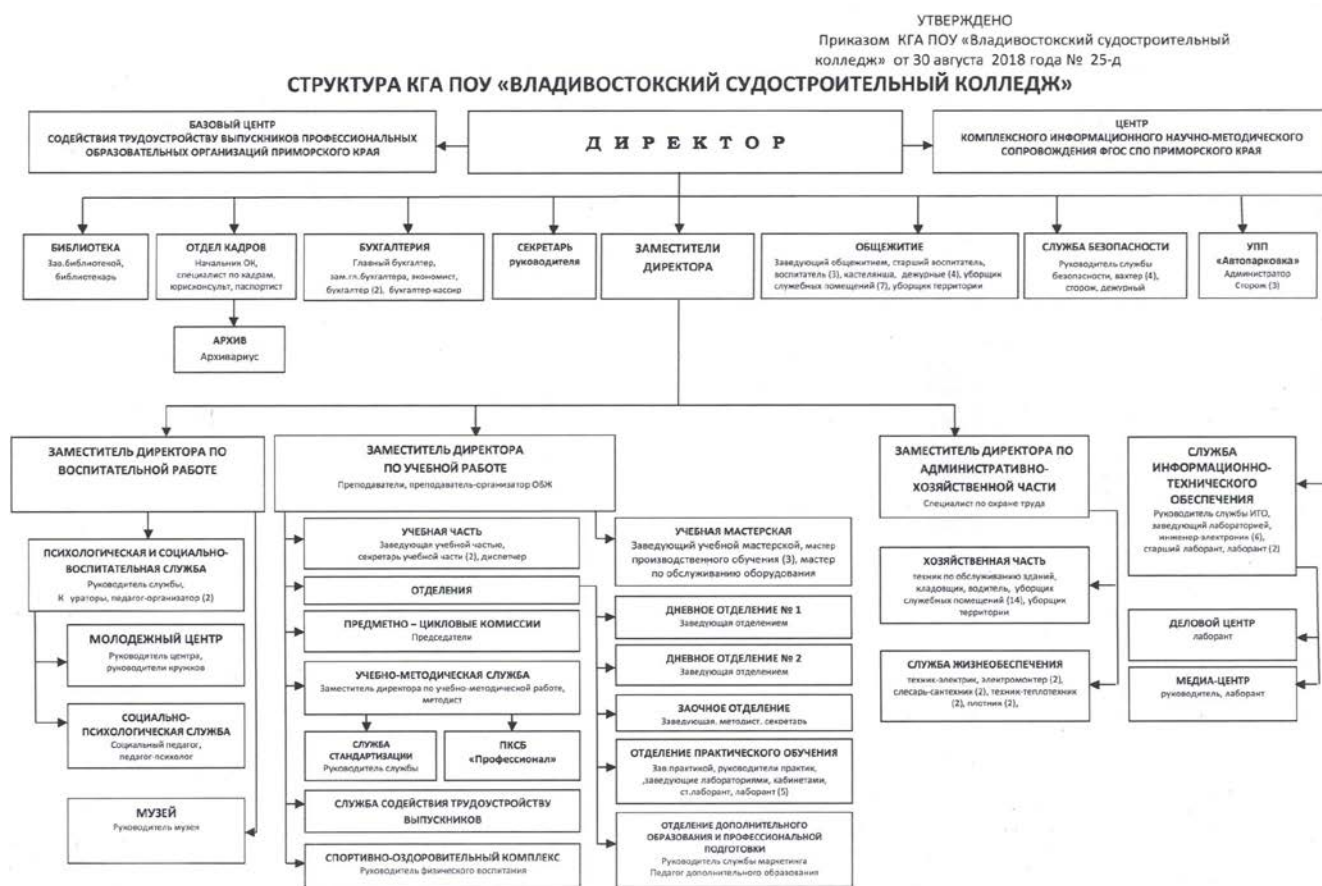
УТВЕРЖДЕНО
Приказом КГА ПОУ «Владивостокский судостроительный колледж» от 30 августа 2018 года № 25-д

СТРУКТУРА КГА ПОУ «ВЛАДИВОСТОКСКИЙ СУДОСТРОИТЕЛЬНЫЙ КОЛЛЕДЖ»

БАЗОВЫЙ ЦЕНТР
СОДЕЙСТВИЯ ТРУДОУСТРОЙСТВУ ВЫПУСКНИКОВ ПРОФЕССИОНАЛЬНЫХ ОБРАЗОВАТЕЛЬНЫХ ОРГАНИЗАЦИЙ ПРИМОРСКОГО КРАЯ

Д И Р Е К Т О Р

ЦЕНТР
КОМПЛЕКСНОГО ИНФОРМАЦИОННОГО НАУЧНО-МЕТОДИЧЕСКОГО СОПРОВОЖДЕНИЯ ФГОС СПО ПРИМОРСКОГО КРАЯ

БИБЛИОТЕКА
Зав.библиотекой, библиотекарь

ОТДЕЛ КАДРОВ
Начальник ОК, специалист по кадрам, юрисконсульт, паспортист

АРХИВ
Архивариус

БУХГАЛТЕРИЯ
Главный бухгалтер, зам.гл.бухгалтера, экономист, бухгалтер (2), бухгалтер-кассир

СЕКРЕТАРЬ руководителя

ЗАМЕСТИТЕЛИ ДИРЕКТОРА

ОБЩЕЖИТИЕ
Заведующий общежитием, старший воспитатель, воспитатель (3), кастелянша, дежурные (4), уборщик служебных помещений (7), уборщик территории

СЛУЖБА БЕЗОПАСНОСТИ
Руководитель службы безопасности, вахтер (4), сторож, дежурный

УПП «Автопарковка»
Администратор
Сторож (3)

ЗАМЕСТИТЕЛЬ ДИРЕКТОРА ПО ВОСПИТАТЕЛЬНОЙ РАБОТЕ

ПСИХОЛОГИЧЕСКАЯ И СОЦИАЛЬНО-ВОСПИТАТЕЛЬНАЯ СЛУЖБА
Руководитель службы, К ураторы, педагог-организатор (2)

МОЛОДЕЖНЫЙ ЦЕНТР
Руководитель центра, руководители кружков

СОЦИАЛЬНО-ПСИХОЛОГИЧЕСКАЯ СЛУЖБА
Социальный педагог, педагог психолог

МУЗЕЙ
Руководитель музея

ЗАМЕСТИТЕЛЬ ДИРЕКТОРА ПО УЧЕБНОЙ РАБОТЕ
Преподаватели, преподаватель-организатор ОБЖ

УЧЕБНАЯ ЧАСТЬ
Заведующая учебной частью, секретарь учебной части (2), диспетчер

УЧЕБНАЯ МАСТЕРСКАЯ
Заведующий учебной мастерской, мастер производственного обучения (3), мастер по обслуживанию оборудования

ОТДЕЛЕНИЯ

ПРЕДМЕТНО – ЦИКЛОВЫЕ КОМИССИИ
Председатели

ДНЕВНОЕ ОТДЕЛЕНИЕ № 1
Заведующая отделением

ДНЕВНОЕ ОТДЕЛЕНИЕ № 2
Заведующая отделением

УЧЕБНО-МЕТОДИЧЕСКАЯ СЛУЖБА
Заместитель директора по учебно-методической работе, методист

ЗАОЧНОЕ ОТДЕЛЕНИЕ
Заведующая. методист. секретарь

СЛУЖБА СТАНДАРТИЗАЦИИ
Руководитель службы

ПКСБ «Профессионал»

ОТДЕЛЕНИЕ ПРАКТИЧЕСКОГО ОБУЧЕНИЯ
Зав.практикой, руководители практик, ,заведующие лабораториями, кабинетами, ст.лаборант, лаборант (5)

СЛУЖБА СОДЕЙСТВИЯ ТРУДОУСТРОЙСТВУ ВЫПУСКНИКОВ

ОТДЕЛЕНИЕ ДОПОЛНИТЕЛЬНОГО ОБРАЗОВАНИЯ И ПРОФЕССИОНАЛЬНОЙ ПОДГОТОВКИ
Руководитель службы маркетинга
Педагог дополнительного образования

СПОРТИВНО-ОЗДОРОВИТЕЛЬНЫЙ КОМПЛЕКС
Руководитель физического воспитания

ЗАМЕСТИТЕЛЬ ДИРЕКТОРА ПО АДМИНИСТРАТИВНО-ХОЗЯЙСТВЕННОЙ ЧАСТИ
Специалист по охране труда

ХОЗЯЙСТВЕННАЯ ЧАСТЬ
техник по обслуживанию зданий, кладовщик, водитель, уборщик служебных помещений (14), уборщик территории

СЛУЖБА ЖИЗНЕОБЕСПЕЧЕНИЯ
техник-электрик, электромонтер (2), слесарь-сантехник (2), техник-теплотехник (2), плотник (2),

СЛУЖБА ИНФОРМАЦИОННО-ТЕХНИЧЕСКОГО ОБЕСПЕЧЕНИЯ
Руководитель службы ИТО, заведующий лабораторией, инженер-электроник (6), старший лаборант, лаборант (2)

ДЕЛОВОЙ ЦЕНТР
лаборант

МЕДИА-ЦЕНТР
руководитель, лаборант